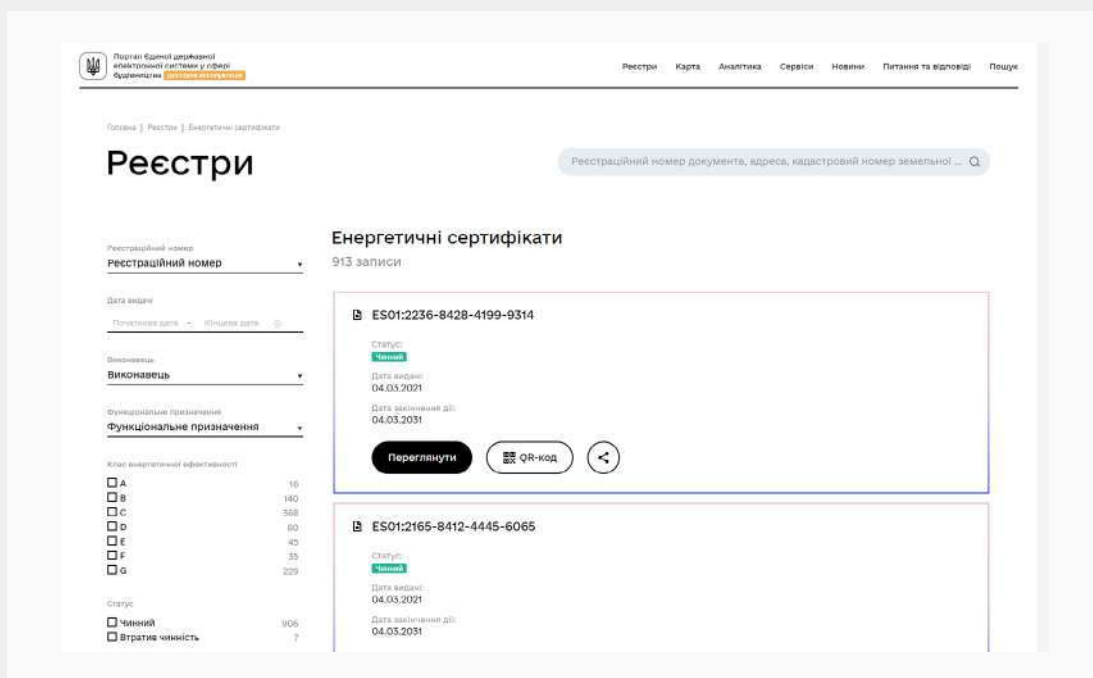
Портал Єдиної державної електронної системи у сфері будівництва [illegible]

Реєстри Карта Аналітика Сервіси Новини Питання та відповіді Пошук

Головна | Реєстри | Енергетичні сертифікати

Реєстри

Реєстраційний номер документа, адреса, кадастровий номер земельної ...

Реєстраційний номер
Реєстраційний номер

Дата видачі
Початкова дата – Кінцева дата

Виконавець
Виконавець

Функціональне призначення
Функціональне призначення

Клас енергетичної ефективності
A 16
B 140
C 368
D 80
E 45
F 35
G 229

Статус
Чинний 906
Втратив чинність 7

Енергетичні сертифікати
913 записи

ES01:2236-8428-4199-9314
Статус:
Чинний
Дата видачі:
04.03.2021
Дата закінчення дії:
04.03.2031
Переглянути
QR-код

ES01:2165-8412-4445-6065
Статус:
Чинний
Дата видачі:
04.03.2021
Дата закінчення дії:
04.03.2031